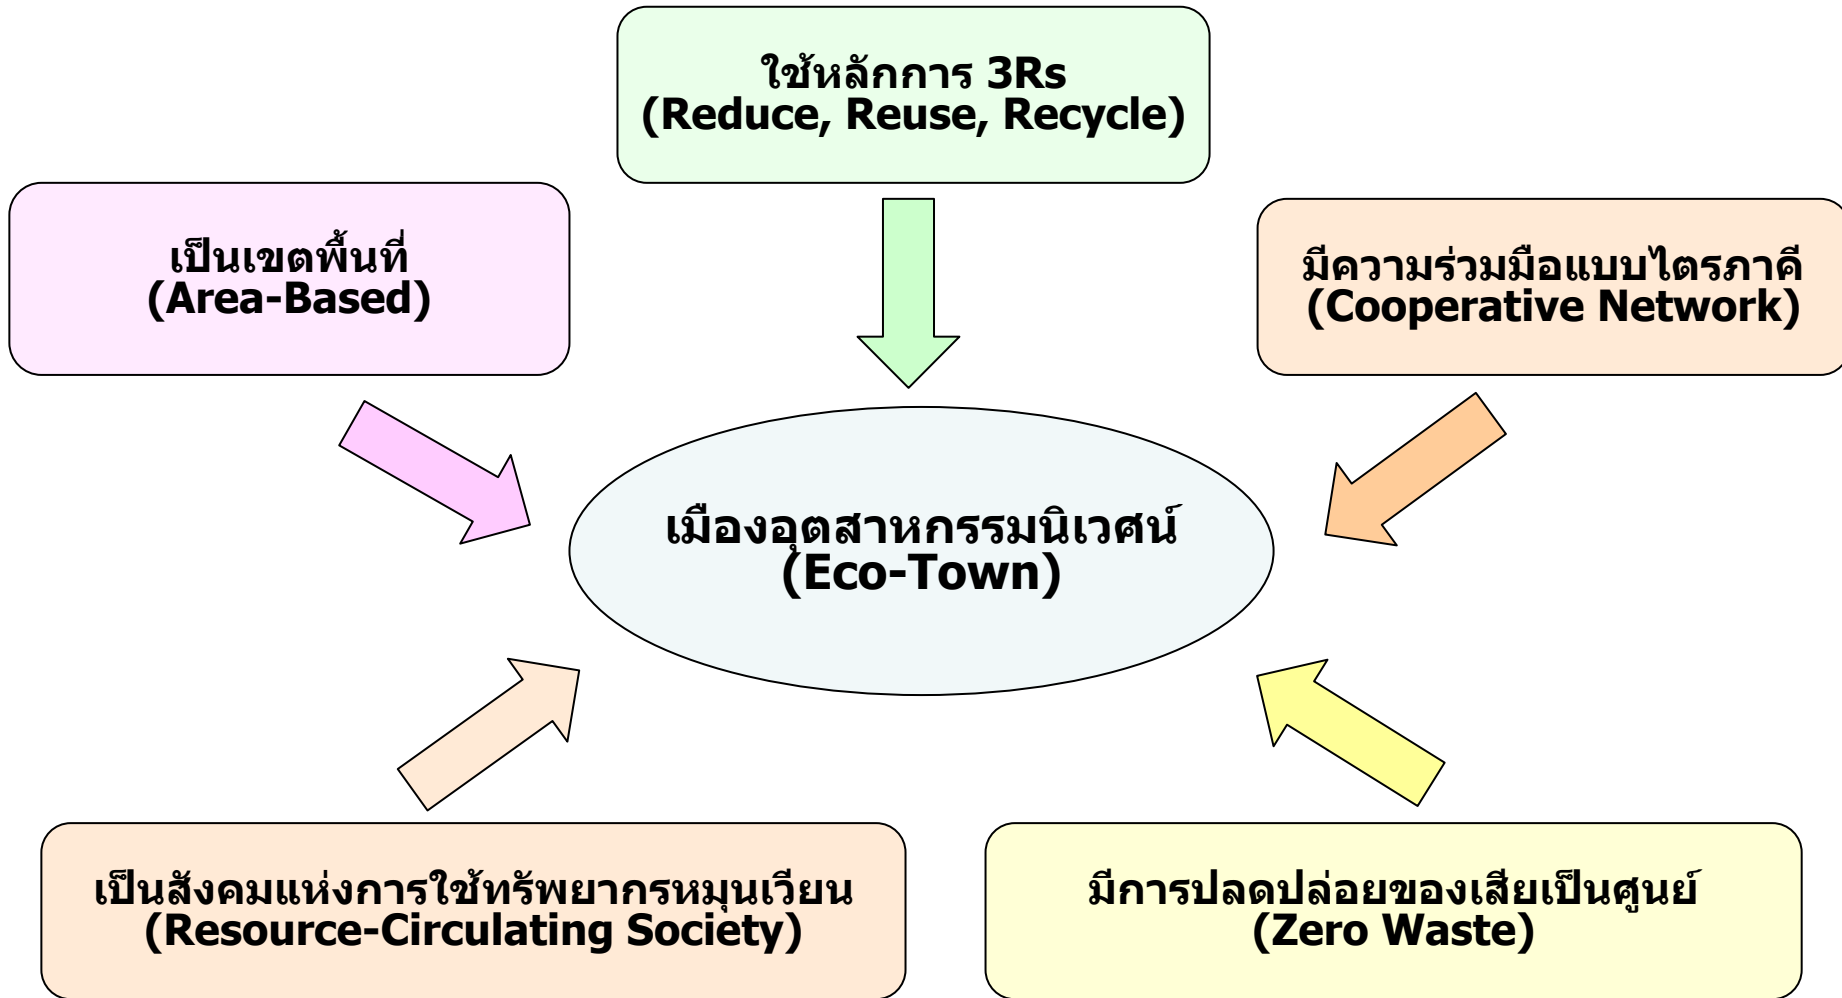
ใช้หลักการ 3Rs
(Reduce, Reuse, Recycle)

เป็นเขตพื้นที่
(Area-Based)

มีความร่วมมือแบบไตรภาคี
(Cooperative Network)

เมืองอุตสาหกรรมนิเวศน์
(Eco-Town)

เป็นสังคมแห่งการใช้ทรัพยากรหมุนเวียน
(Resource-Circulating Society)

มีการปลดปล่อยของเสียเป็นศูนย์
(Zero Waste)